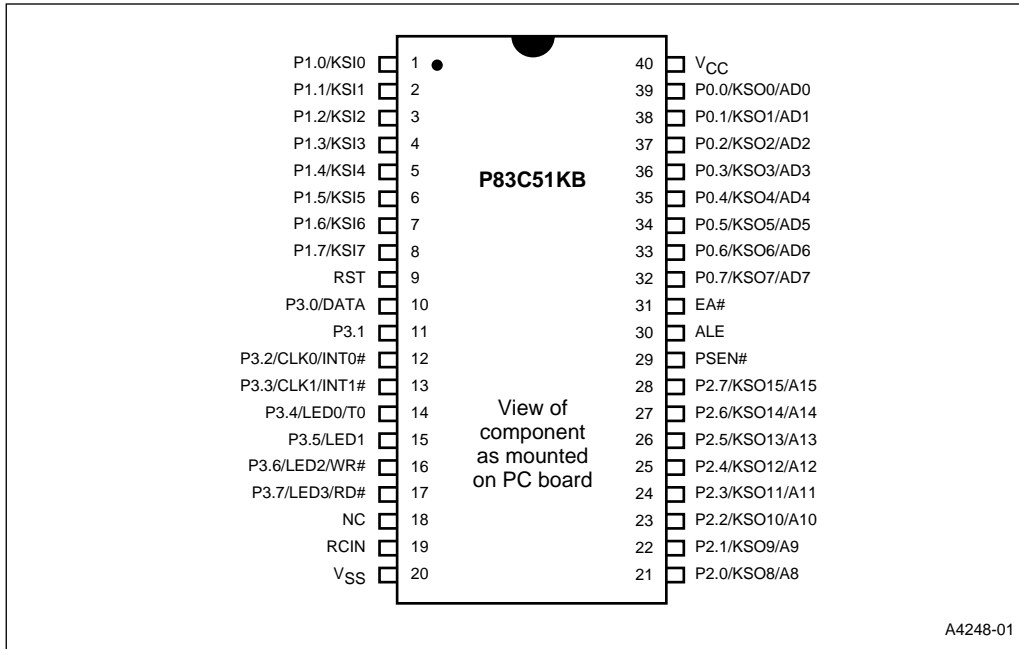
P1.0/KSI0 1
P1.1/KSI1 2
P1.2/KSI2 3
P1.3/KSI3 4
P1.4/KSI4 5
P1.5/KSI5 6
P1.6/KSI6 7
P1.7/KSI7 8
RST 9
P3.0/DATA 10
P3.1 11
P3.2/CLK0/INT0# 12
P3.3/CLK1/INT1# 13
P3.4/LED0/T0 14
P3.5/LED1 15
P3.6/LED2/WR# 16
P3.7/LED3/RD# 17
NC 18
RCIN 19
$V_{SS}$ 20

P83C51KB

View of component as mounted on PC board

40 $V_{CC}$
39 P0.0/KSO0/AD0
38 P0.1/KSO1/AD1
37 P0.2/KSO2/AD2
36 P0.3/KSO3/AD3
35 P0.4/KSO4/AD4
34 P0.5/KSO5/AD5
33 P0.6/KSO6/AD6
32 P0.7/KSO7/AD7
31 EA#
30 ALE
29 PSEN#
28 P2.7/KSO15/A15
27 P2.6/KSO14/A14
26 P2.5/KSO13/A13
25 P2.4/KSO12/A12
24 P2.3/KSO11/A11
23 P2.2/KSO10/A10
22 P2.1/KSO9/A9
21 P2.0/KSO8/A8

A4248-01